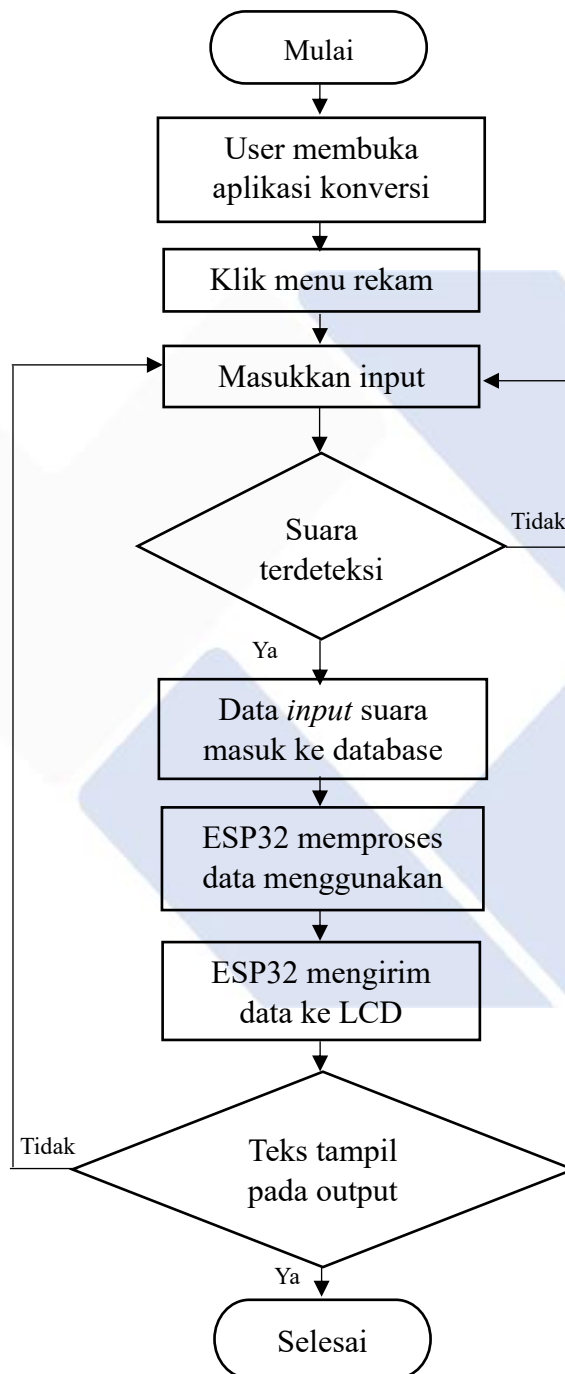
Mulai

User membuka aplikasi konversi

Klik menu rekam

Masukkan input

Suara terdeteksi

Tidak

Ya

Data *input* suara masuk ke database

ESP32 memproses data menggunakan

ESP32 mengirim data ke LCD

Tidak

Teks tampil pada output

Ya

Selesai